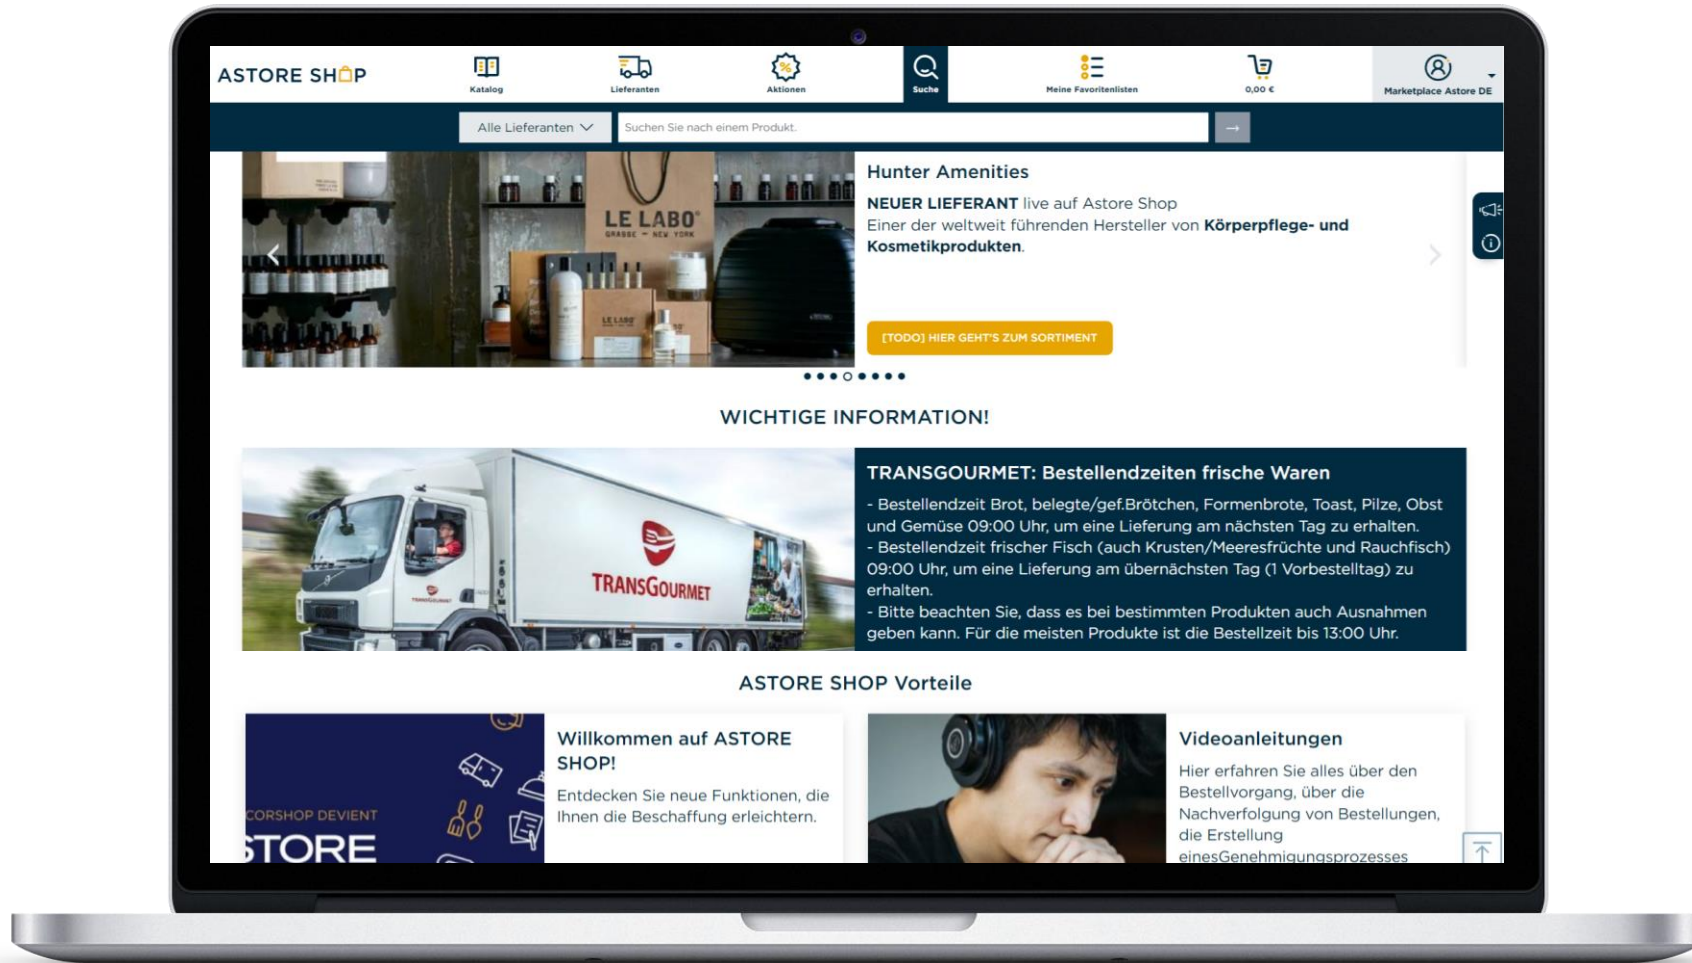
ASTORE SHOP

Katalog

Lieferanten

Aktionen

Suche

Meine Favoritenlisten

0,00 €

Marketplace Astore DE

Alle Lieferanten

Suchen Sie nach einem Produkt.

LE LABO
GRASSE – NEW YORK

Hunter Amenities

**NEUER LIEFERANT** live auf Astore Shop
Einer der weltweit führenden Hersteller von **Körperpflege- und Kosmetikprodukten**.

[TODO] HIER GEHT'S ZUM SORTIMENT

WICHTIGE INFORMATION!

TRANSGOURMET

TRANSGOURMET: Bestellendzeiten frische Waren

- Bestellendzeit Brot, belegte/gef.Brötchen, Formenbrote, Toast, Pilze, Obst und Gemüse 09:00 Uhr, um eine Lieferung am nächsten Tag zu erhalten.
- Bestellendzeit frischer Fisch (auch Krusten/Meeresfrüchte und Rauchfisch) 09:00 Uhr, um eine Lieferung am übernächsten Tag (1 Vorbestelltag) zu erhalten.
- Bitte beachten Sie, dass es bei bestimmten Produkten auch Ausnahmen geben kann. Für die meisten Produkte ist die Bestellzeit bis 13:00 Uhr.

ASTORE SHOP Vorteile

CORSHOP DEVIENT
STORE

Willkommen auf ASTORE SHOP!

Entdecken Sie neue Funktionen, die Ihnen die Beschaffung erleichtern.

Videoanleitungen

Hier erfahren Sie alles über den Bestellvorgang, über die Nachverfolgung von Bestellungen, die Erstellung einesGenehmigungsprozesses